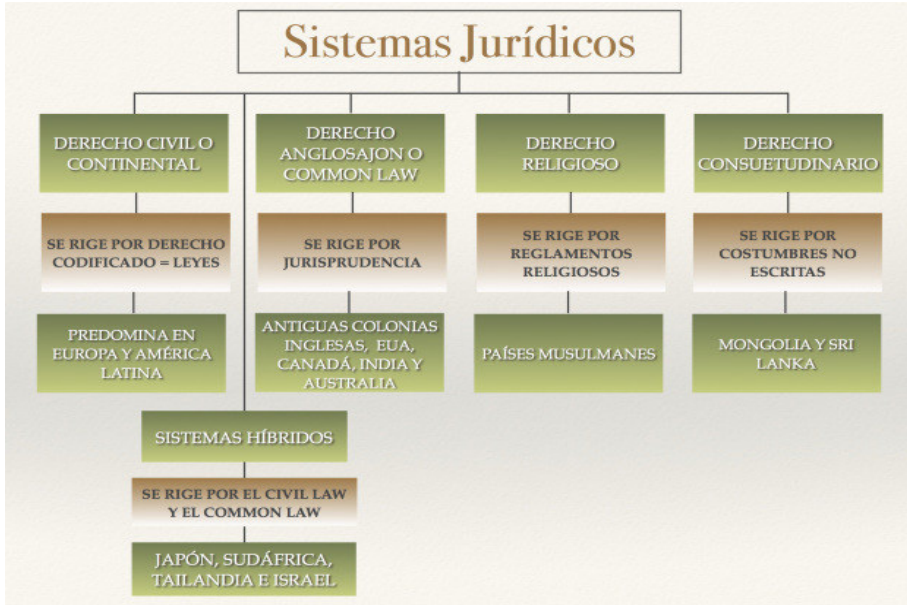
Sistemas Jurídicos

DERECHO CIVIL O CONTINENTAL

SE RIGE POR DERECHO CODIFICADO = LEYES

PREDOMINA EN EUROPA Y AMÉRICA LATINA

DERECHO ANGLOSAJON O COMMON LAW

SE RIGE POR JURISPRUDENCIA

ANTIGUAS COLONIAS INGLESAS, EUA, CANADÁ, INDIA Y AUSTRALIA

DERECHO RELIGIOSO

SE RIGE POR REGLAMENTOS RELIGIOSOS

PAÍSES MUSULMANES

DERECHO CONSUETUDINARIO

SE RIGE POR COSTUMBRES NO ESCRITAS

MONGOLIA Y SRI LANKA

SISTEMAS HÍBRIDOS

SE RIGE POR EL CIVIL LAW Y EL COMMON LAW

JAPÓN, SUDÁFRICA, TAILANDIA E ISRAEL